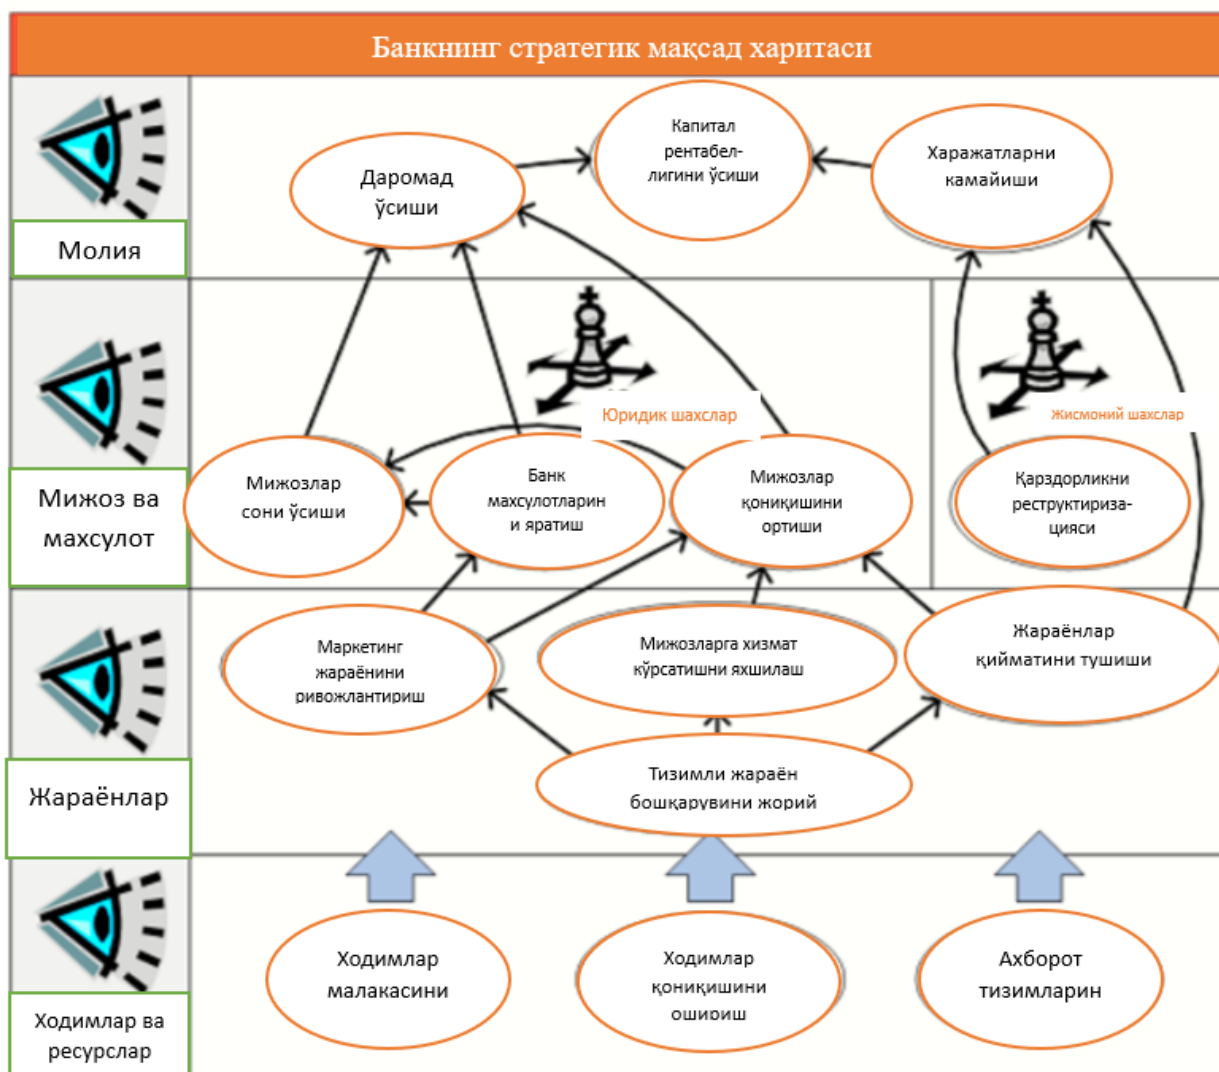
Банкнинг стратегик мақсад харитаси

Молия

Даромад ўсиши

Капитал рентабеллигини ўсиши

Харажатларни камайиши

Мижоз ва махсулот

Юридик шахслар

Жисмоний шахслар

Мижозлар сони ўсиши

Банк махсулотларини яратиш

Мижозлар қониқишини ортиши

Қарздорликни реструктуризацияси

Жараёнлар

Маркетинг жараёнини ривожлантириш

Мижозларга хизмат кўрсатишни яхшилаш

Жараёнлар қийматини тушиши

Тизимли жараён бошқарувини жорий

Ходимлар ва ресурслар

Ходимлар малакасини

Ходимлар қониқишини оширмш

Ахборот тизимларин